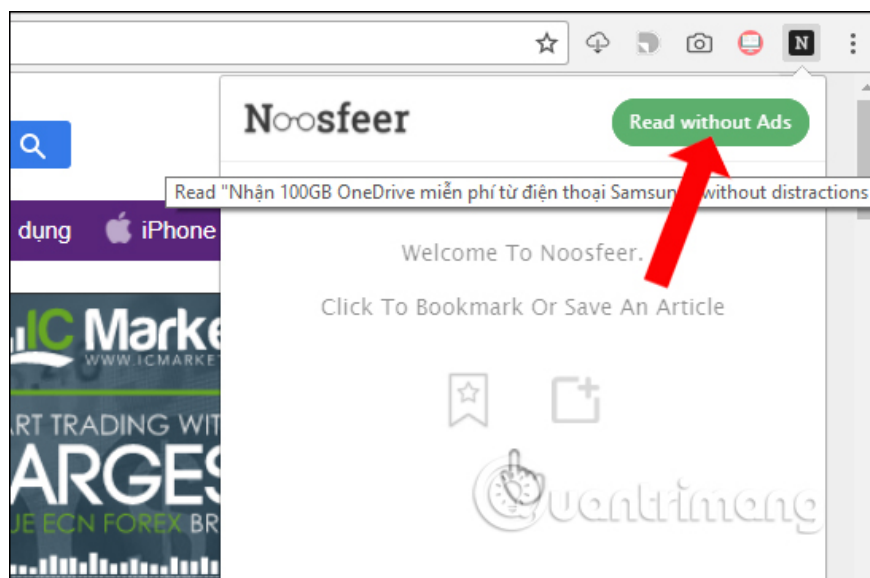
N

Noosfeer

Read without Ads

Read "Nhận 100GB OneDrive miễn phí từ điện thoại Samsun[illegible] without distractions

dụng iPhone

IC Marke
WWW.ICMARKET

ART TRADING WIT
ARGES
UE ECN FOREX BR

Welcome To Noosfeer.

Click To Bookmark Or Save An Article

uantrimang